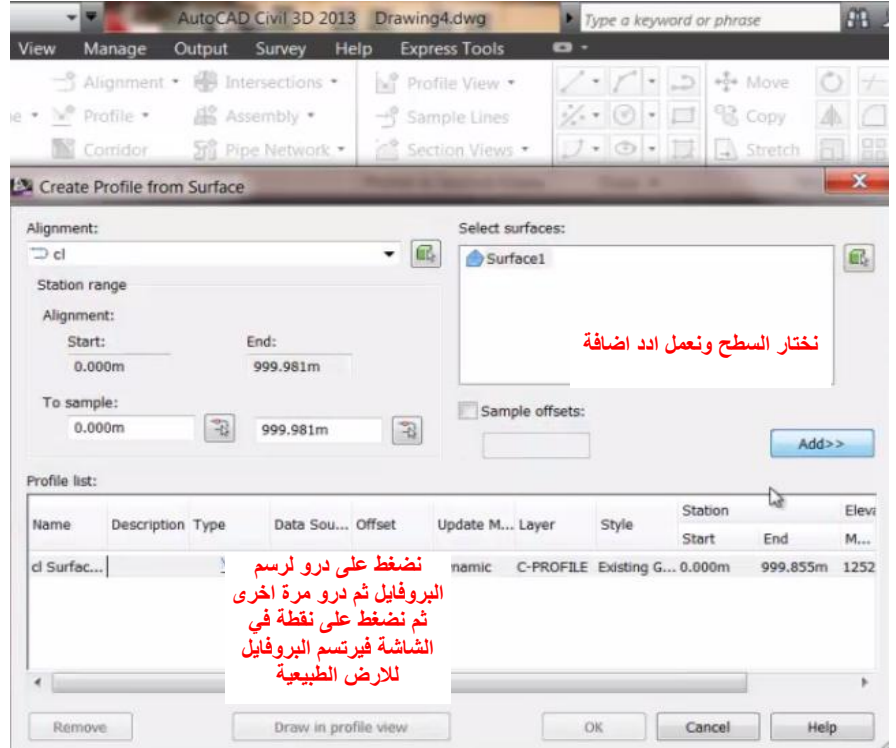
AutoCAD Civil 3D 2013 Drawing4.dwg

Type a keyword or phrase

View Manage Output Survey Help Express Tools

Alignment
Intersections
Profile View
Move
Profile
Assembly
Sample Lines
Copy
Corridor
Pipe Network
Section Views
Stretch

Create Profile from Surface

Alignment:
cl

Station range
Alignment:
Start:
0.000m
End:
999.981m

To sample:
0.000m
999.981m

Select surfaces:
Surface1

نختار السطح ونعمل ادد اضافة

Sample offsets:

Add>>

Profile list:

| Name | Description | Type | Data Sou... | Offset | Update M... | Layer | Style | Station Start | End | Eleva M... |
|---|---|---|---|---|---|---|---|---|---|---|
| cl Surfac... | | | | | namic | C-PROFILE | Existing G... | 0.000m | 999.855m | 1252 |

نضغط على درو لرسم البروفايل ثم درو مرة اخرى ثم نضغط على نقطة في الشاشة فيرتسم البروفايل للارض الطبيعية

Remove
Draw in profile view
OK
Cancel
Help